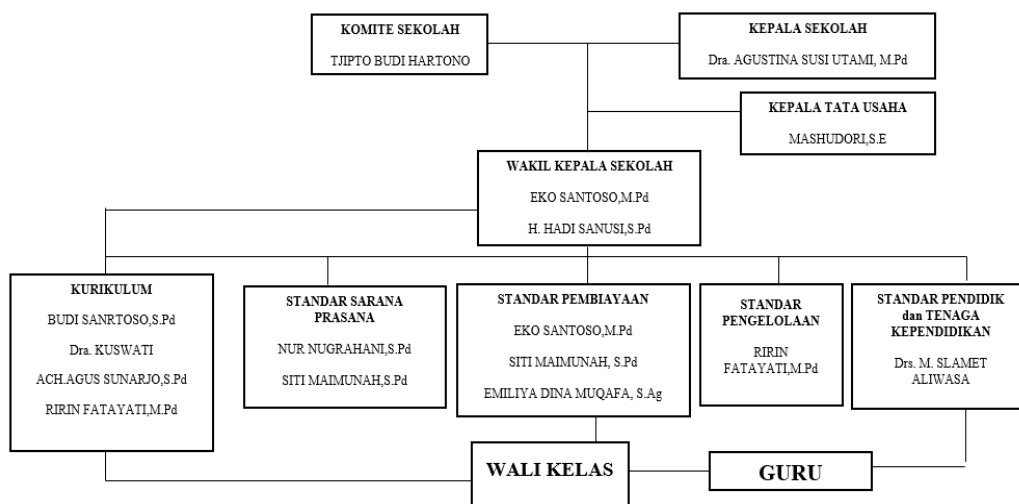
KOMITE SEKOLAH
TJIPTO BUDI HARTONO

KEPALA SEKOLAH
Dra. AGUSTINA SUSI UTAMI, M.Pd

KEPALA TATA USAHA
MASHUDORI,S.E

WAKIL KEPALA SEKOLAH
EKO SANTOSO,M.Pd
H. HADI SANUSI,S.Pd

KURIKULUM
BUDI SANRTOSO,S.Pd
Dra. KUSWATI
ACH.AGUS SUNARJO,S.Pd
RIRIN FATAYATI,M.Pd

STANDAR SARANA PRASANA
NUR NUGRAHANI,S.Pd
SITI MAIMUNAH,S.Pd

STANDAR PEMBIAYAAN
EKO SANTOSO,M.Pd
SITI MAIMUNAH, S.Pd
EMILIYA DINA MUQAFA, S.Ag

STANDAR PENGELOLAAN
RIRIN FATAYATI,M.Pd

STANDAR PENDIDIK dan TENAGA KEPENDIDIKAN
Drs. M. SLAMET ALIWASA

WALI KELAS

GURU